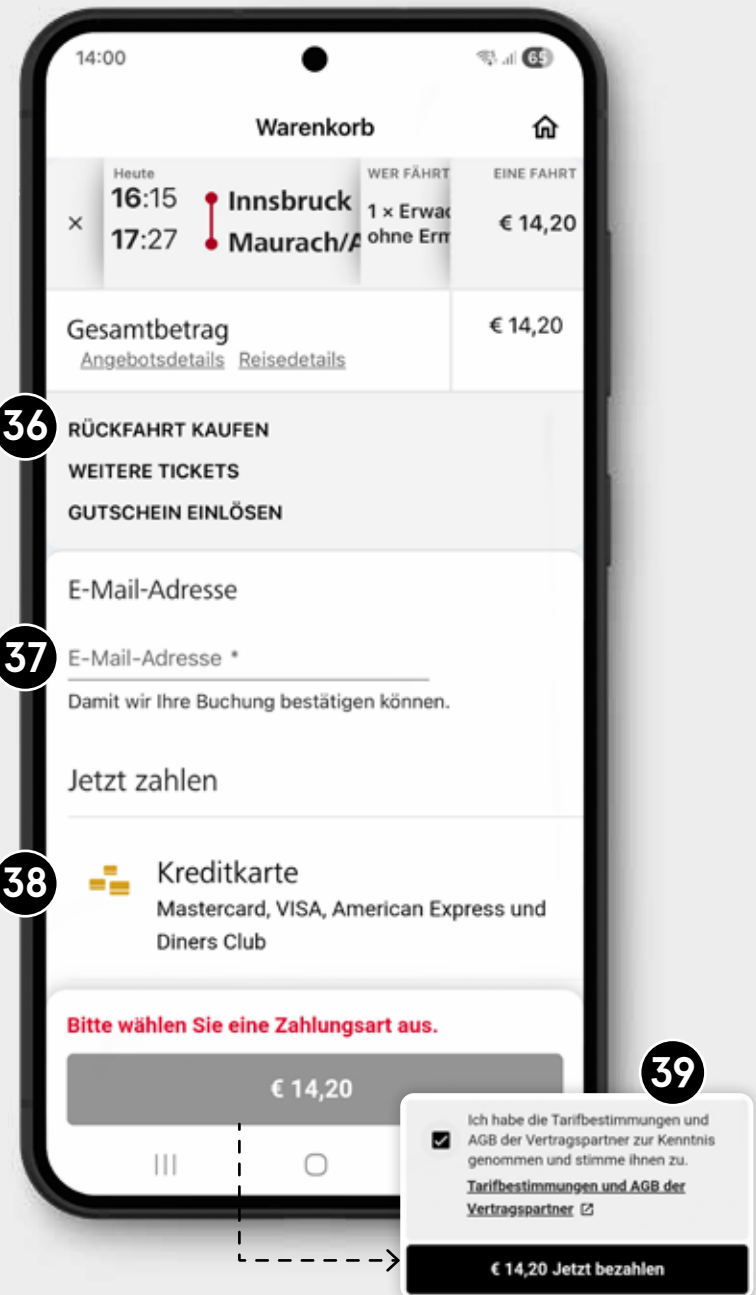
14:00

65

Warenkorb

Heute
16:15 Innsbruck
17:27 Maurach/A

×

WER FÄHRT
1 × Erwac
ohne Erm

EINE FAHRT
€ 14,20

Gesamtbetrag
Angebotsdetails Reisedetails

€ 14,20

36
RÜCKFAHRT KAUFEN
WEITERE TICKETS
GUTSCHEIN EINLÖSEN

E-Mail-Adresse

37
E-Mail-Adresse *
Damit wir Ihre Buchung bestätigen können.

Jetzt zahlen

38
Kreditkarte
Mastercard, VISA, American Express und Diners Club

Bitte wählen Sie eine Zahlungsart aus.

€ 14,20

39
Ich habe die Tarifbestimmungen und AGB der Vertragspartner zur Kenntnis genommen und stimme ihnen zu.
Tarifbestimmungen und AGB der Vertragspartner

€ 14,20 Jetzt bezahlen